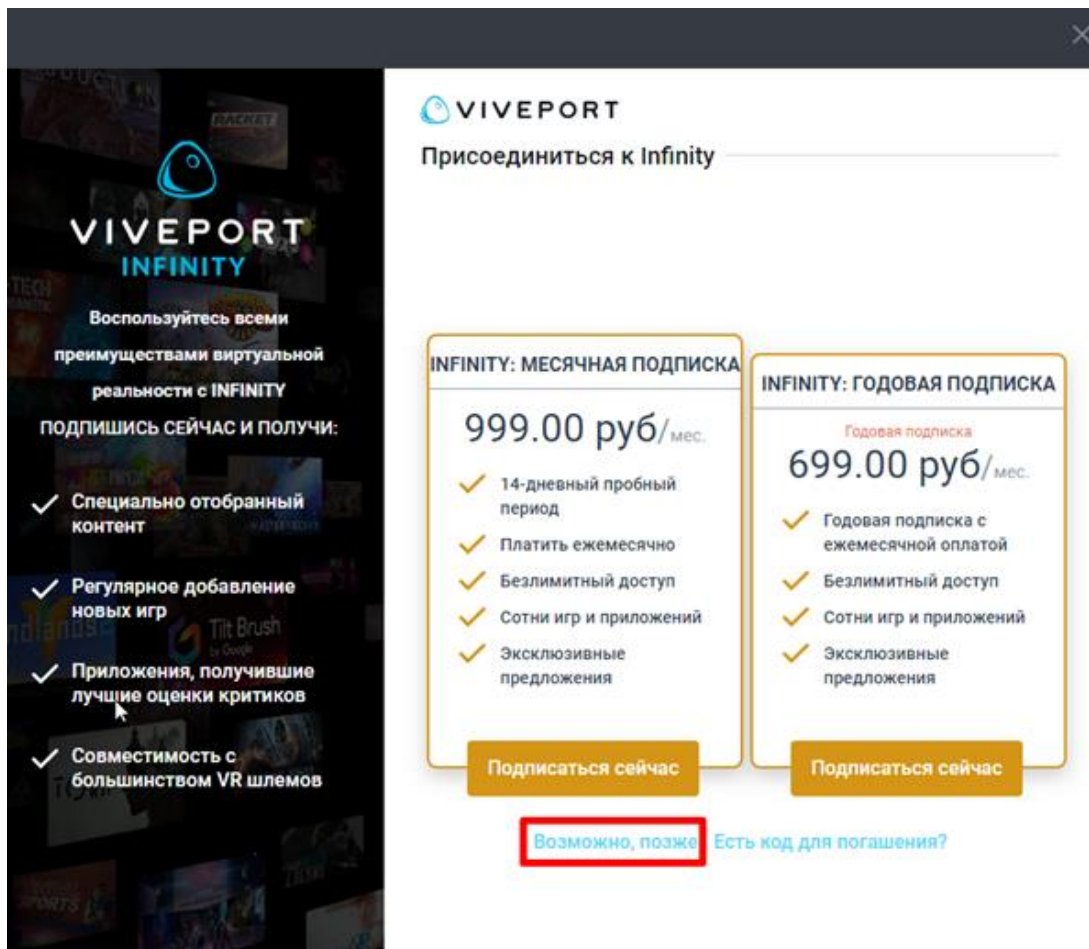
VIVEPORT
INFINITY

Воспользуйтесь всеми преимуществами виртуальной реальности с INFINITY
ПОДПИШИСЬ СЕЙЧАС И ПОЛУЧИ:

Специально отобранный контент

Регулярное добавление новых игр

Приложения, получившие лучшие оценки критиков

Совместимость с большинством VR шлемов

VIVEPORT
Присоединиться к Infinity

INFINITY: МЕСЯЧНАЯ ПОДПИСКА
999.00 руб/мес.
14-дневный пробный период
Платить ежемесячно
Безлимитный доступ
Сотни игр и приложений
Эксклюзивные предложения
Подписаться сейчас

INFINITY: ГОДОВАЯ ПОДПИСКА
Годовая подписка
699.00 руб/мес.
Годовая подписка с ежемесячной оплатой
Безлимитный доступ
Сотни игр и приложений
Эксклюзивные предложения
Подписаться сейчас

Возможно, позже Есть код для погашения?